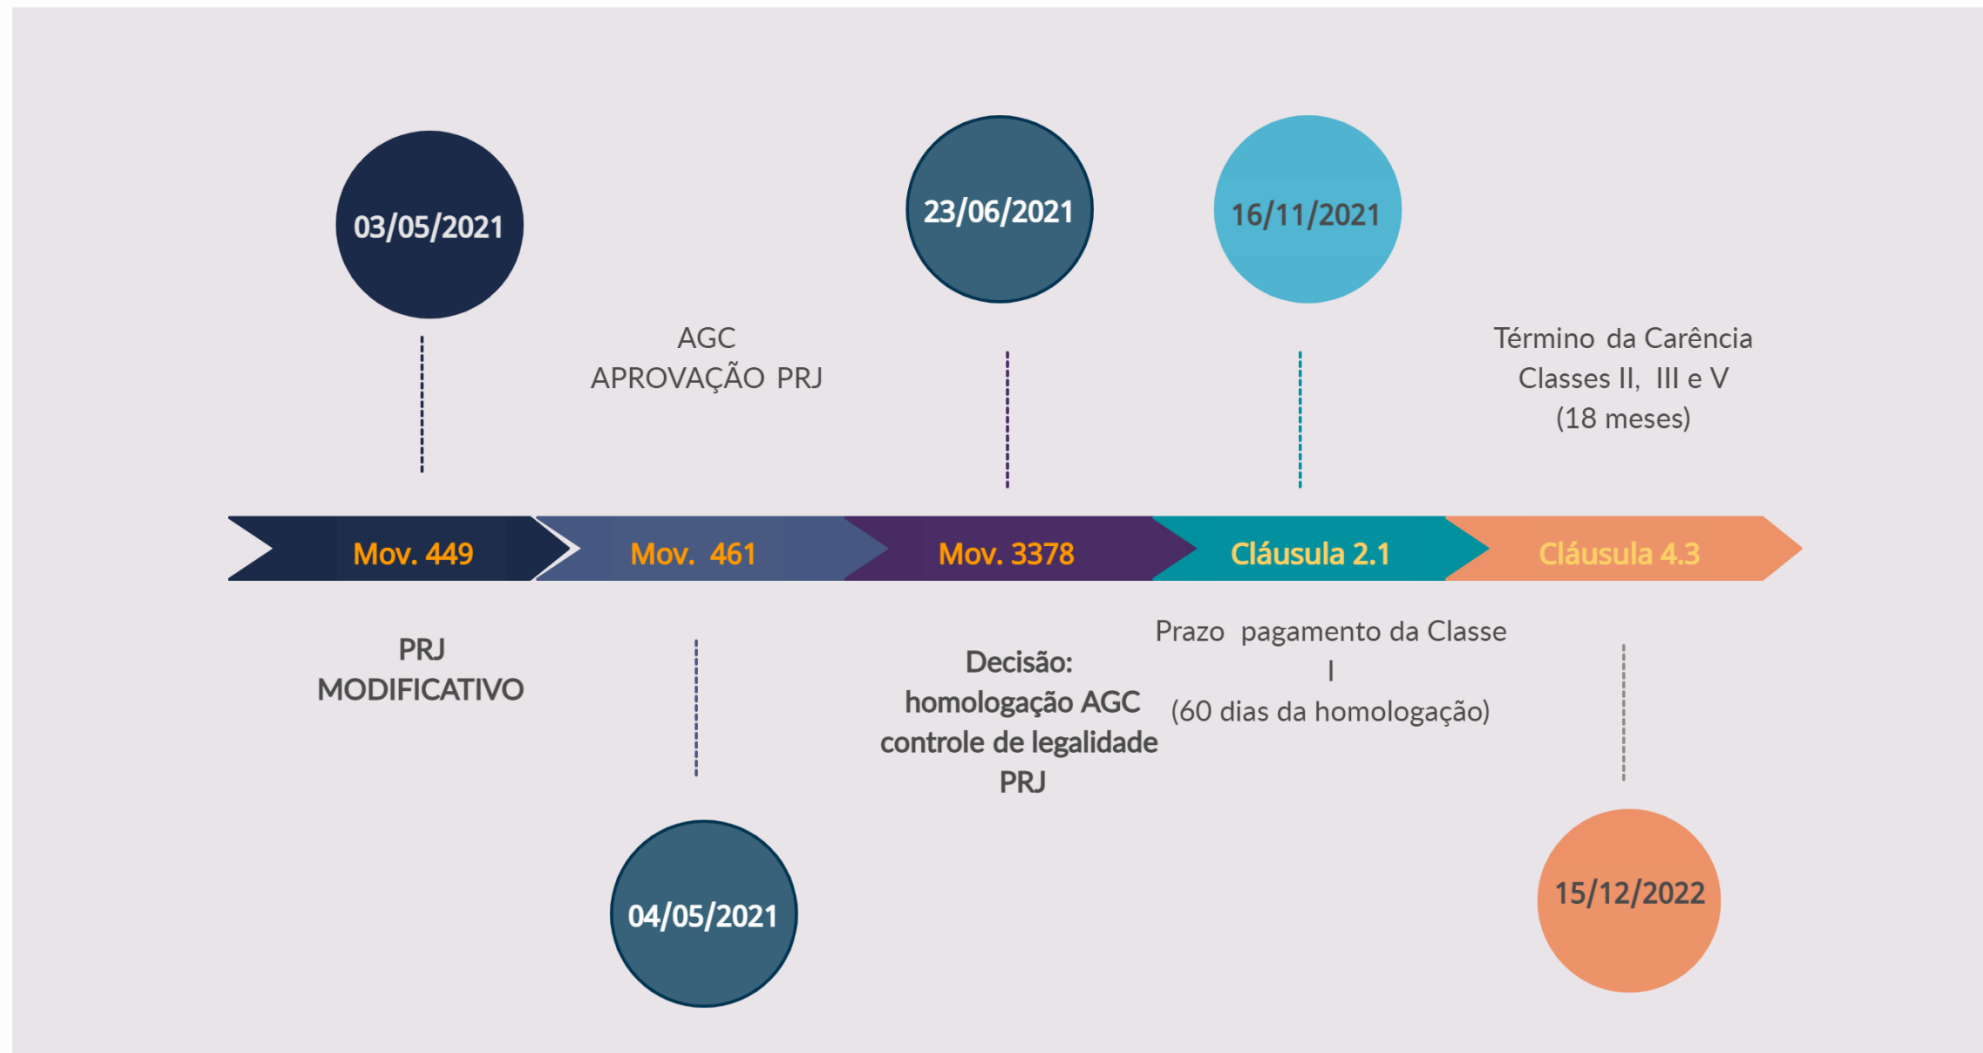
03/05/2021

AGC
APROVAÇÃO PRJ

23/06/2021

16/11/2021

Término da Carência
Classes II, III e V
(18 meses)

Mov. 449

Mov. 461

Mov. 3378

Cláusula 2.1

Cláusula 4.3

PRJ
MODIFICATIVO

Decisão:
homologação AGC
controle de legalidade
PRJ

Prazo pagamento da Classe
I
(60 dias da homologação)

04/05/2021

15/12/2022